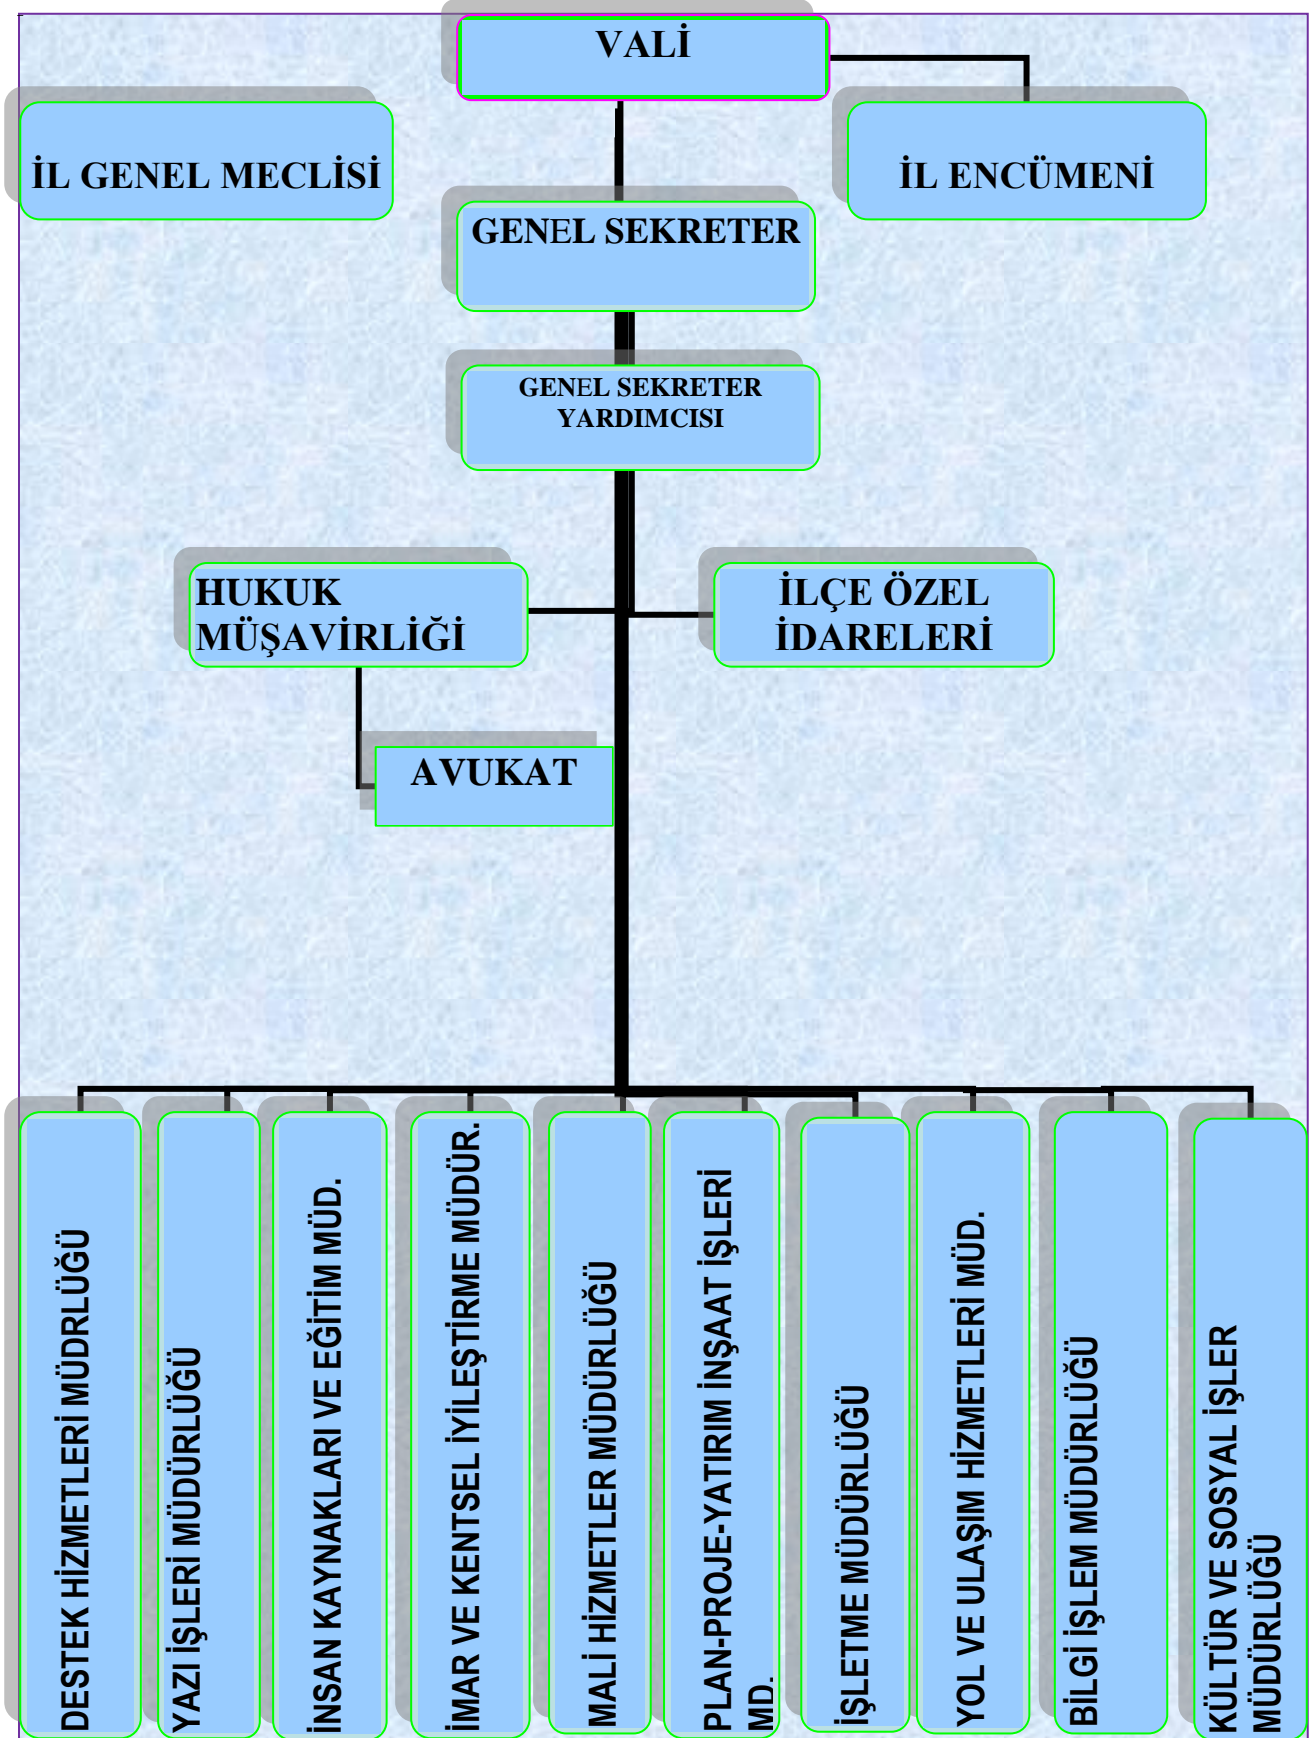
VALİ

İL GENEL MECLİSİ

İL ENCÜMENİ

GENEL SEKRETER

GENEL SEKRETER YARDIMCISI

HUKUK MÜŞAVİRLİĞİ

İLÇE ÖZEL İDARELERİ

AVUKAT

DESTEK HİZMETLERİ MÜDRLÜĞÜ

YAZI İŞLERİ MÜDÜRLÜĞÜ

İNSAN KAYNAKLARI VE EĞİTİM MÜD.

İMAR VE KENTSEL İYİLEŞTİRME MÜDÜR.

MALİ HİZMETLER MÜDÜRLÜĞÜ

PLAN-PROJE-YATIRIM İNŞAAT İŞLERİ MD.

İŞLETME MÜDÜRLÜĞÜ

YOL VE ULAŞIM HİZMETLERİ MÜD.

BİLGİ İŞLEM MÜDÜRLÜĞÜ

KÜLTÜR VE SOSYAL İŞLER MÜDÜRLÜĞÜ